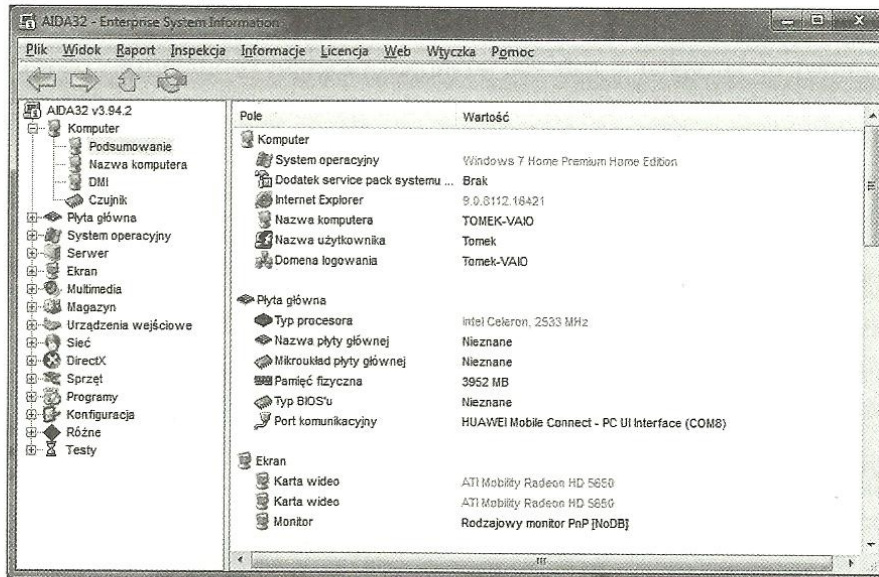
AIDA32 - Enterprise System Information

Plik Widok Raport Inspekcja Informacje Licencja Web Wtyczka Pomoc

AIDA32 v3.94.2
Komputer
Podsumowanie
Nazwa komputera
DMI
Czujnik
Płyta główna
System operacyjny
Serwer
Ekran
Multimedia
Magazyn
Urządzenia wejściowe
Sieć
DirectX
Sprzęt
Programy
Konfiguracja
Różne
Testy

| Pole | Wartość |
|---|---|
| Komputer | |
| System operacyjny | Windows 7 Home Premium Home Edition |
| Dodatek service pack systemu ... | Brak |
| Internet Explorer | 9.0.8112.16421 |
| Nazwa komputera | TOMEK-VAIO |
| Nazwa użytkownika | Tomek |
| Domena logowania | Tomek-VAIO |
| Płyta główna | |
| Typ procesora | Intel Celeron, 2533 MHz |
| Nazwa płyty głównej | Nieznane |
| Mikroukład płyty głównej | Nieznane |
| Pamięć fizyczna | 3952 MB |
| Typ BIOS'u | Nieznane |
| Port komunikacyjny | HUAWEI Mobile Connect - PC UI Interface (COM8) |
| Ekran | |
| Karta wideo | ATI Mobility Radeon HD 5650 |
| Karta wideo | ATI Mobility Radeon HD 5650 |
| Monitor | Rodzajowy monitor PnP [NoDB] |